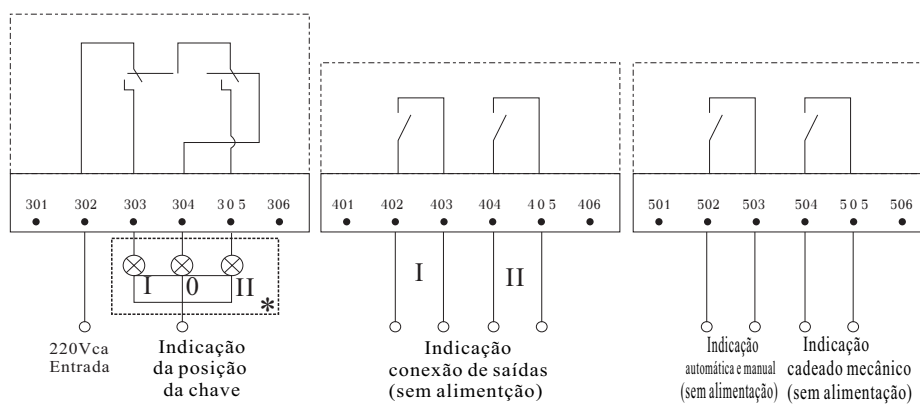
301 302 303 304 30 5 306

I 0 II

*

220Vca
Entrada

Indicação
da posição
da chave

401 402 403 404 40 5 406

I II

Indicação
conexão de saídas
(sem alimentção)

501 502 503 504 50 5 506

Indicação
automática e manual
(sem alimentação)

Indicação
cadeado mecânico
(sem alimentação)